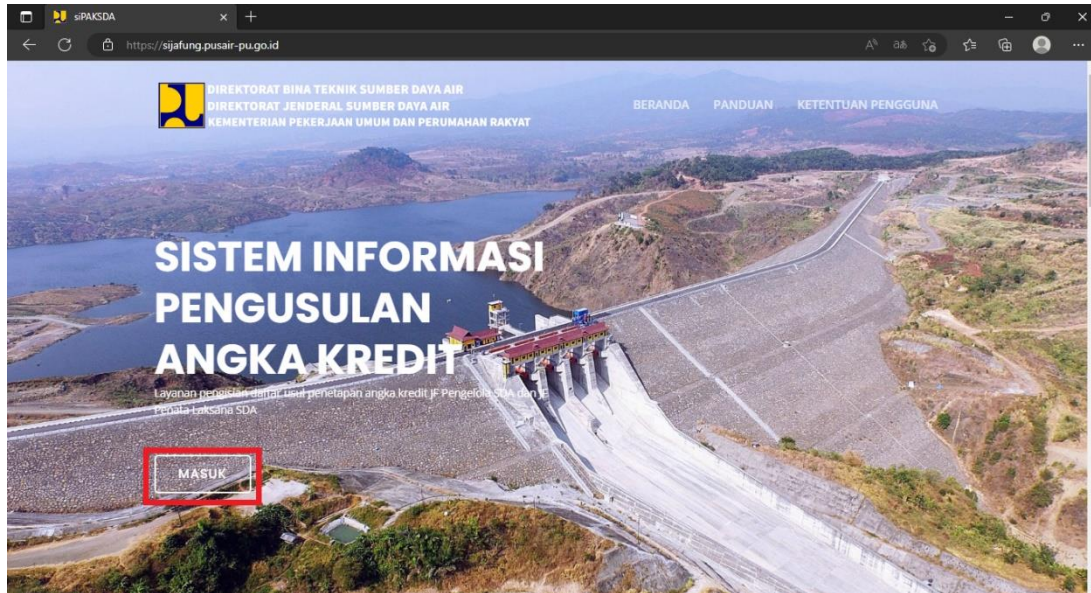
siPAKSDA

https://sijafung.pusair-pu.go.id

DIREKTORAT BINA TEKNIK SUMBER DAYA AIR
DIREKTORAT JENDERAL SUMBER DAYA AIR
KEMENTERIAN PEKERJAAN UMUM DAN PERUMAHAN RAKYAT

BERANDA PANDUAN KETENTUAN PENGGUNA

SISTEM INFORMASI PENGUSULAN ANGKA KREDIT

Layanan pengisian daftar usul penetapan angka kredit JF Pengelola SDA dan JF Penata Laksana SDA

MASUK